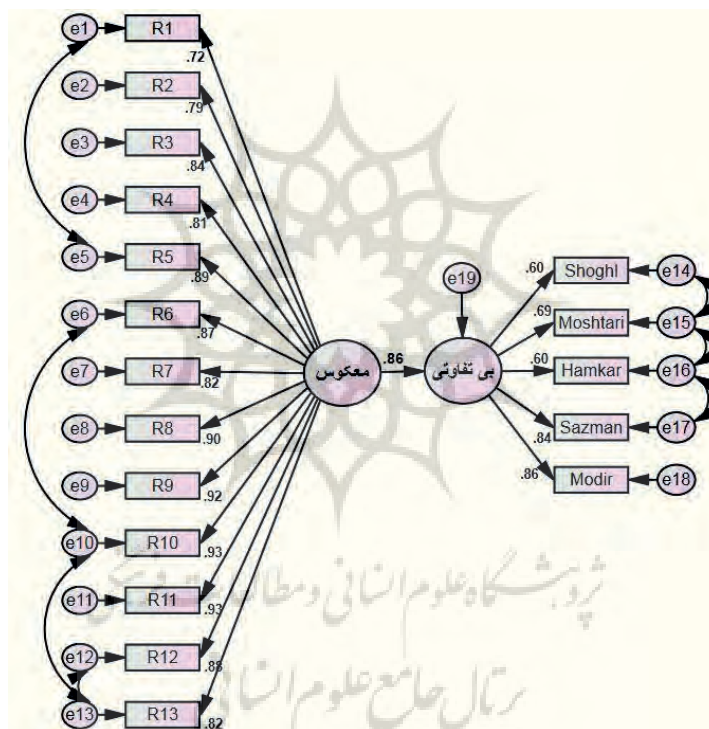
e1 R1 .72
e2 R2 .79
e3 R3 .84
e4 R4 .81
e5 R5 .89
e6 R6 .87
e7 R7 .82
e8 R8 .90
e9 R9 .92
e10 R10 .93
e11 R11 .93
e12 R12 .88
e13 R13 .82

معکوس
.86
بی تفاوتی
e19

.60 Shoghl e14
.69 Moshtari e15
.60 Hamkar e16
.84 Sazman e17
.86 Modir e18

پژوهشگاه علوم انسانی و مطالعات فرهنگی
پرتال جامع علوم انسانی